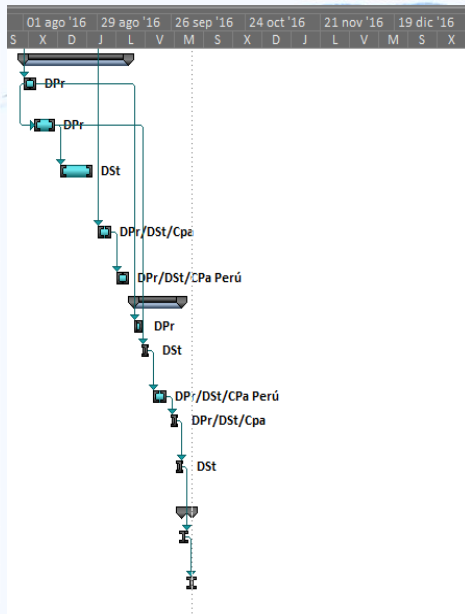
01 ago '16 | 29 ago '16 | 26 sep '16 | 24 oct '16 | 21 nov '16 | 19 dic '16
S | X | D | J | L | V | M | S | X | D | J | L | V | M | S | X

DPr
DPr
DSt
DPr/DSt/Cpa
DPr/DSt/CPa Perú
DPr
DSt
DPr/DSt/CPa Perú
DPr/DSt/Cpa
DSt